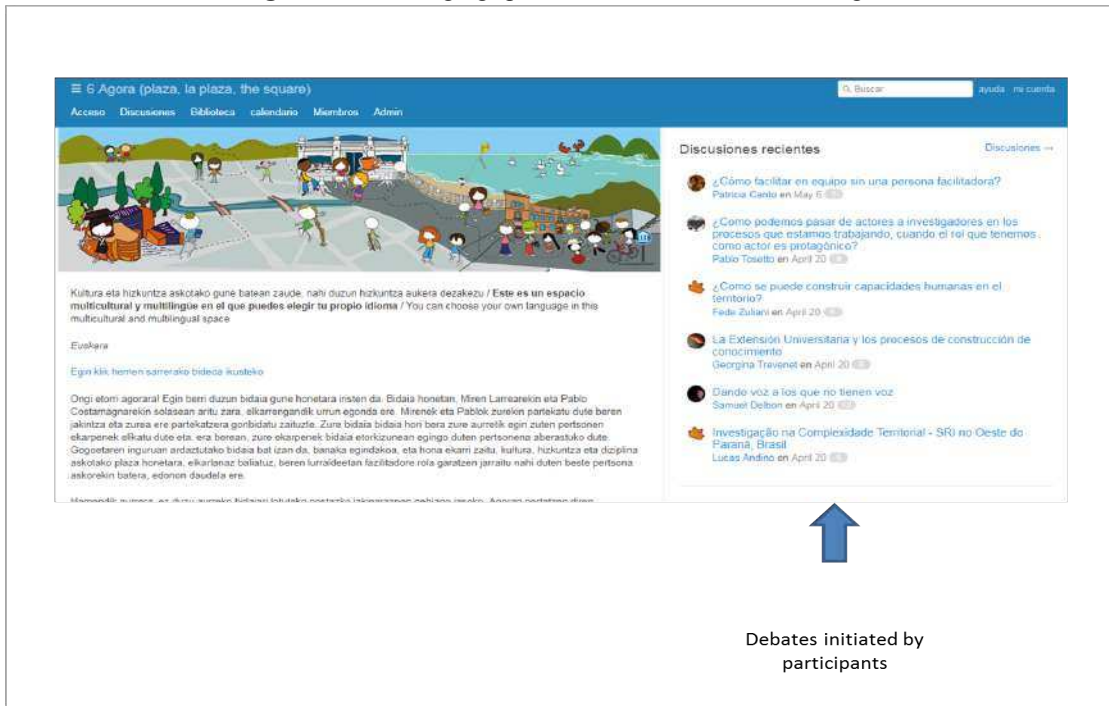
≡ 6 Agora (plaza, la plaza, the square)

Buscar

ayuda mi cuenta

Acceso Discusiones Biblioteca calendario Miembros Admin

Discusiones recientes

Discusiones →

¿Cómo facilitar en equipo sin una persona facilitadora?
Patricia Canto en May 6

¿Como podemos pasar de actores a investigadores en los procesos que estamos trabajando, cuando el rol que tenemos como actor es protagónico?
Pablo Tosetto en April 20

¿Como se puede construir capacidades humanas en el territorio?
Fede Zuliani en April 20

La Extensión Universitaria y los procesos de construcción de conocimiento
Georgina Trevenet en April 20

Dando voz a los que no tienen voz
Samuel Delbon en April 20

Investigação na Complexidade Territorial - SRI no Oeste do Paraná, Brasil
Lucas Andino en April 20

Kultura eta hizkuntza askotako gune batean zaude, nahi duzun hizkuntza aukera dezakezu / **Este es un espacio multicultural y multilingüe en el que puedes elegir tu propio idioma** / You can choose your own language in this multicultural and multilingual space

Euskara

Egin klik hemen sarrerako bideoa ikusteko

Ongi etorri agorara! Egin berri duzun bidaia gune honetara iristen da. Bidaia honetan, Miren Larrearekin eta Pablo Costamagnarekin solasean aritu zara, elkarrengandik urrun egonda ere. Mirenek eta Pablok zurekin partekatu dute beren jakintza eta zurea ere partekatzera gonbidatu zaituzte. Zure bidaia bidaia hori bera zure aurretik egin zuten pertsonen ekarpenek elikatu dute eta, era berean, zure ekarpenek bidaia etorkizunean egingo duten pertsonena aberastuko dute. Gogoetaren inguruan ardaztutako bidaia bat izan da, bianaka egindakoa, eta hona ekarri zaitu, kultura, hizkuntza eta diziplina askotako plaza honetara, elkarlanaz baliatuz, beren lurraldeetan fazilitadore rola garatzen jarraitu nahi duten beste pertsona askorekin batera, edonon daudela ere.

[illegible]

Debates initiated by participants